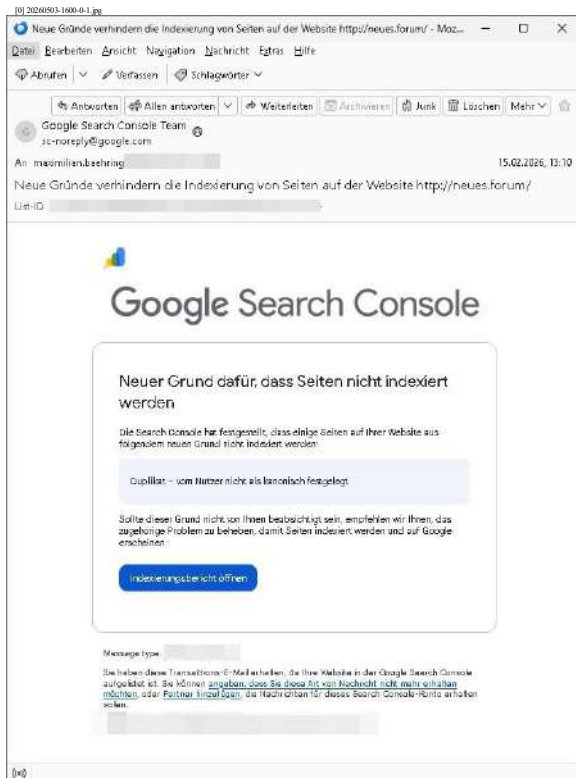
[0] 20260503-1600-0-1.jpg

Neue Gründe verhindern die Indexierung von Seiten auf der Website http://neues.forum/ - Moz...

Datei Bearbeiten Ansicht Navigation Nachricht Extras Hilfe

Abrufen | Verfassen | Schlagwörter

Antworten | Allen antworten | Weiterleiten | Archivieren | Junk | Löschen | Mehr

Google Search Console Team
sc-noreply@google.com

An maximilian.baehring

15.02.2026, 13:10

Neue Gründe verhindern die Indexierung von Seiten auf der Website http://neues.forum/

List-ID

Google Search Console

Neuer Grund dafür, dass Seiten nicht indexiert werden

Die Search Console hat festgestellt, dass einige Seiten auf Ihrer Website aus folgendem neuen Grund nicht indexiert werden:

Duplikat – vom Nutzer nicht als kanonisch festgelegt

Sollte dieser Grund nicht von Ihnen beabsichtigt sein, empfehlen wir Ihnen, das zugehörige Problem zu beheben, damit Seiten indexiert werden und auf Google erscheinen.

Indexierungsbericht öffnen

Message type:

Sie haben diese Transaktions-E-Mail erhalten, da Ihre Website in der Google Search Console aufgelistet ist. Sie können angeben, dass Sie diese Art von Nachricht nicht mehr erhalten möchten, oder Partner hinzufügen, die Nachrichten für dieses Search Console-Konto erhalten sollen.